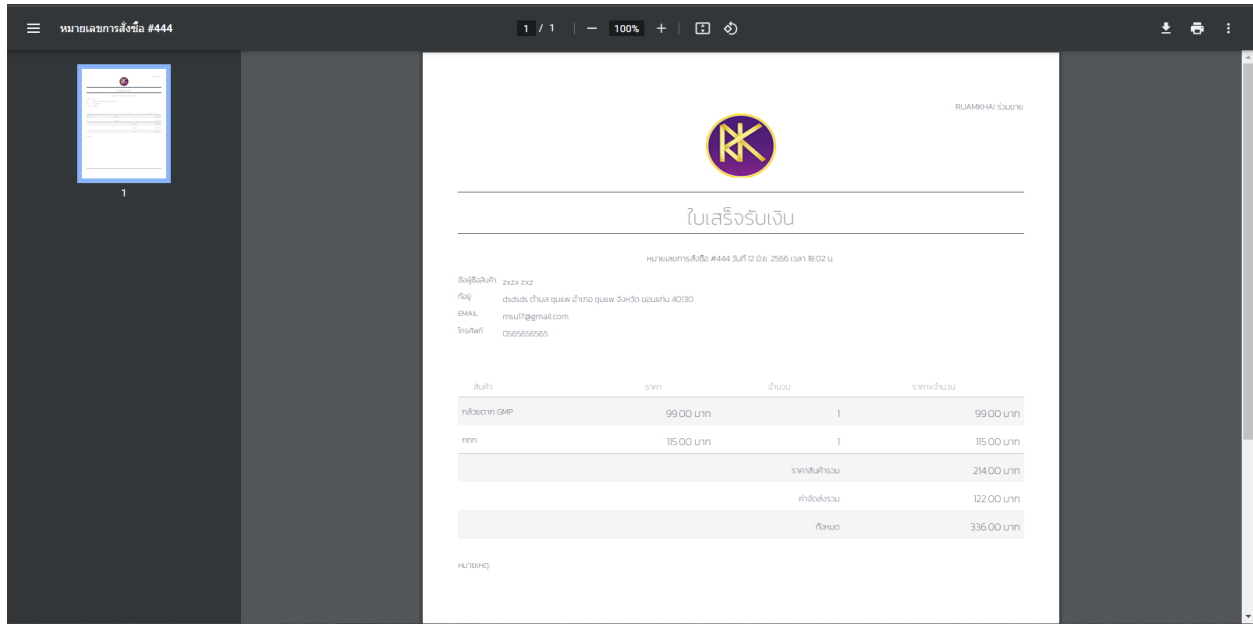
หมายเลขการสั่งซื้อ #444

1 / 1 — 100% +

1

RUAMKHAI ร่วมขาย

ใบเสร็จรับเงิน

หมายเลขการสั่งซื้อ #444 วันที่ 12 มิ.ย. 2566 เวลา 18:02 น.

ชื่อผู้ซื้อสินค้า zxzx zxz
ที่อยู่ dsdsds ตำบล ชุมแพ อำเภอ ชุมแพ จังหวัด ขอนแก่น 40130
EMAIL msu17@gmail.com
โทรศัพท์ 0565656565

| สินค้า | ราคา | จำนวน | ราคา*จำนวน |
|---|---|---|---|
| กล้วยตาก GMP | 99.00 บาท | 1 | 99.00 บาท |
| ททท | 115.00 บาท | 1 | 115.00 บาท |
| | | ราคาสินค้ารวม | 214.00 บาท |
| | | ค่าจัดส่งรวม | 122.00 บาท |
| | | ทั้งหมด | 336.00 บาท |

หมายเหตุ